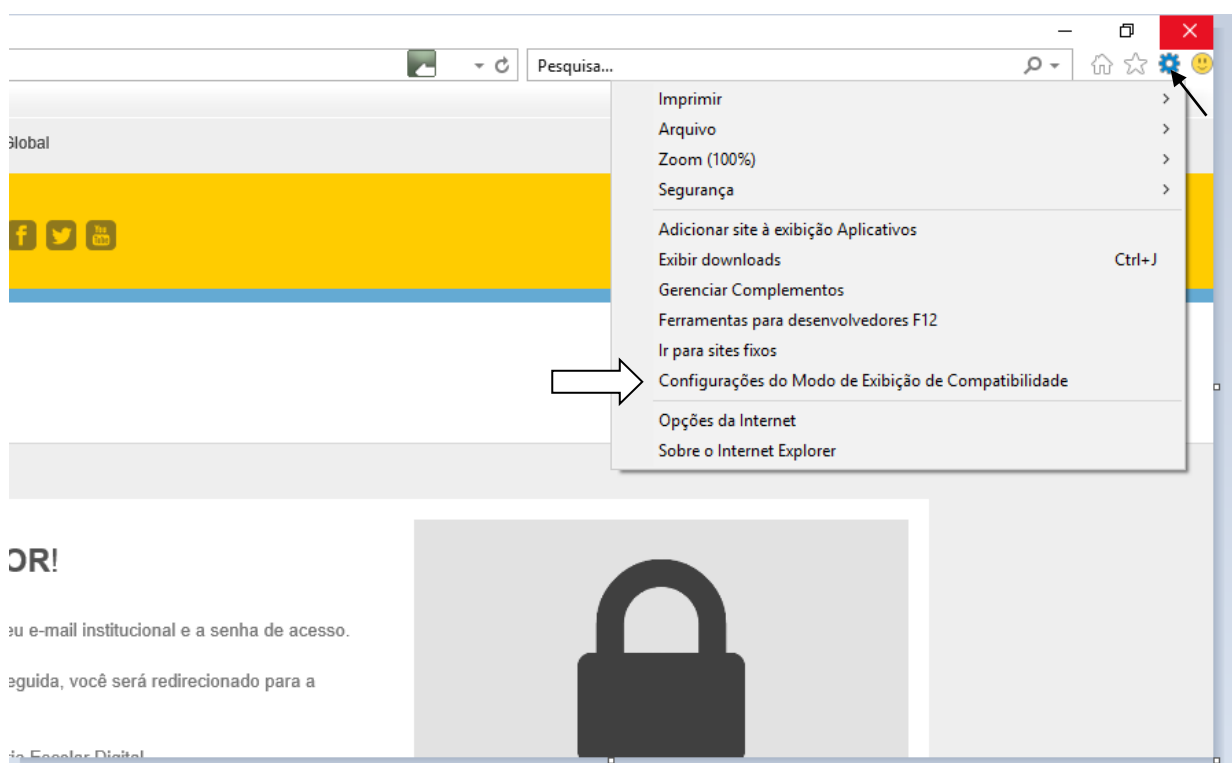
Pesquisa...

Imprimir
Arquivo
Zoom (100%)
Segurança
Adicionar site à exibição Aplicativos
Exibir downloads Ctrl+J
Gerenciar Complementos
Ferramentas para desenvolvedores F12
Ir para sites fixos
Configurações do Modo de Exibição de Compatibilidade
Opções da Internet
Sobre o Internet Explorer

Global

You Tube

OR!

eu e-mail institucional e a senha de acesso.

eguida, você será redirecionado para a

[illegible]